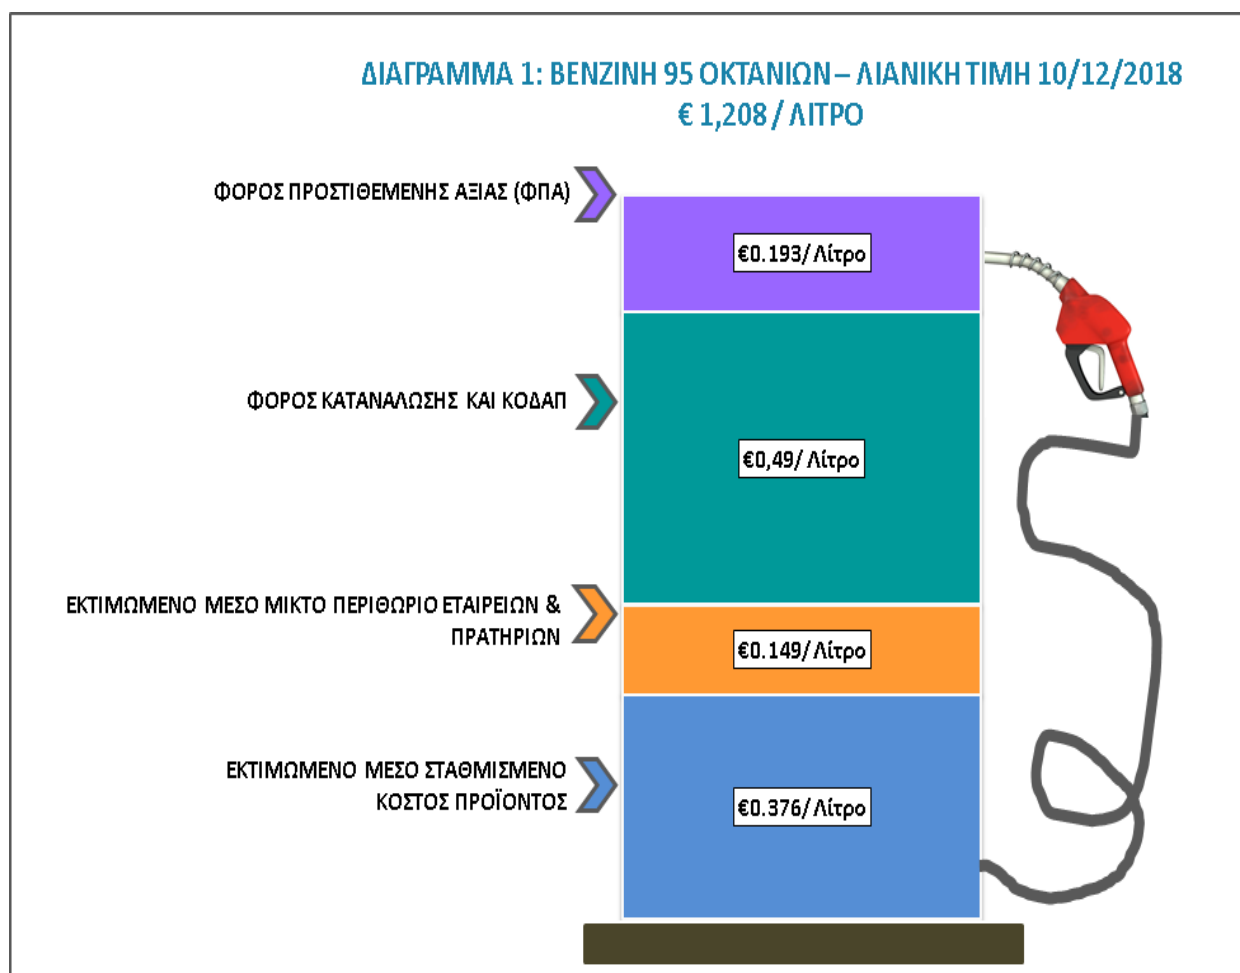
ΔΙΑΓΡΑΜΜΑ 1: ΒΕΝΖΙΝΗ 95 ΟΚΤΑΝΙΩΝ – ΛΙΑΝΙΚΗ ΤΙΜΗ 10/12/2018
€ 1,208 / ΛΙΤΡΟ

ΦΟΡΟΣ ΠΡΟΣΤΙΘΕΜΕΝΗΣ ΑΞΙΑΣ (ΦΠΑ)

€0.193/ Λίτρο

ΦΟΡΟΣ ΚΑΤΑΝΑΛΩΣΗΣ ΚΑΙ ΚΟΔΑΠ

€0,49/ Λίτρο

ΕΚΤΙΜΩΜΕΝΟ ΜΕΣΟ ΜΙΚΤΟ ΠΕΡΙΘΩΡΙΟ ΕΤΑΙΡΕΙΩΝ & ΠΡΑΤΗΡΙΩΝ

€0.149/ Λίτρο

ΕΚΤΙΜΩΜΕΝΟ ΜΕΣΟ ΣΤΑΘΜΙΣΜΕΝΟ ΚΟΣΤΟΣ ΠΡΟΪΟΝΤΟΣ

€0.376/ Λίτρο